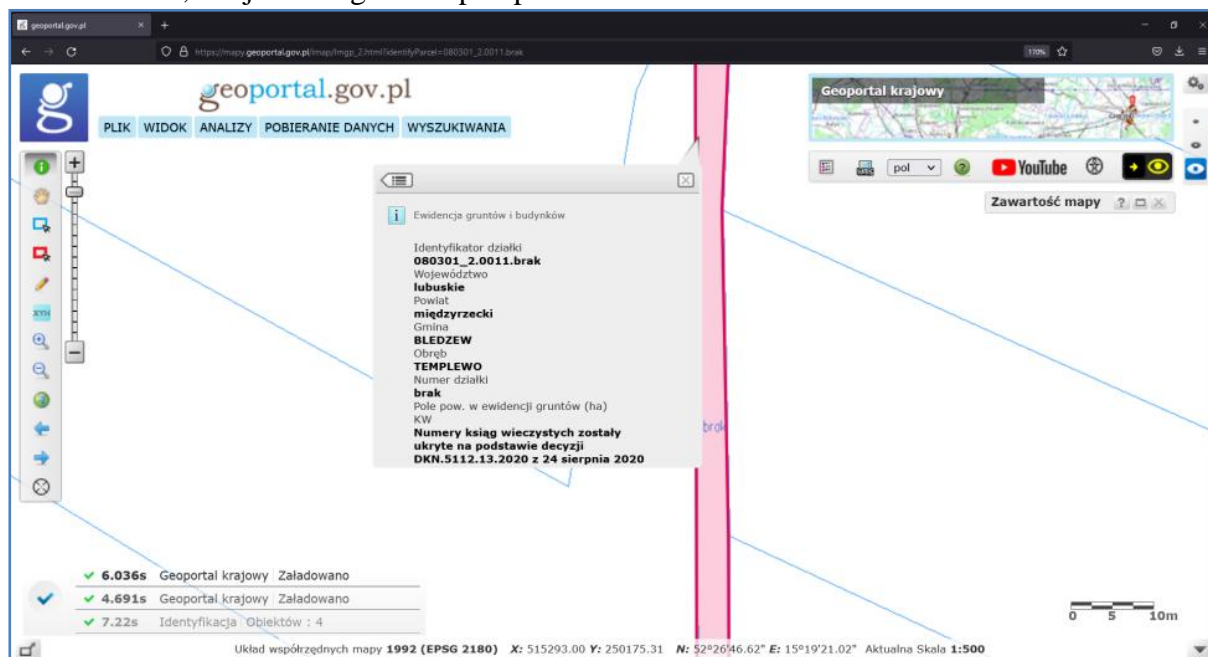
geoportal.gov.pl

https://mapy.geoportal.gov.pl/imap/Imgp_2.html?identifyParcel=080301_2.0011.brak

170%

geoportal.gov.pl

PLIK WIDOK ANALIZY POBIERANIE DANYCH WYSZUKIWANIA

Geoportal krajowy

pol

YouTube

Zawartość mapy

Ewidencja gruntów i budynków

Identyfikator działki
**080301_2.0011.brak**
Województwo
**lubuskie**
Powiat
**międzyrzecki**
Gmina
**BLEDZEW**
Obręb
**TEMPLEWO**
Numer działki
**brak**
Pole pow. w ewidencji gruntów (ha)
KW
**Numery ksiąg wieczystych zostały ukryte na podstawie decyzji DKN.5112.13.2020 z 24 sierpnia 2020**

brak

✔ 6.036s Geoportal krajowy Załadowano
✔ 4.691s Geoportal krajowy Załadowano
✔ 7.22s Identyfikacja Obiektów : 4

0 5 10m

Układ współrzędnych mapy **1992 (EPSG 2180)** *X:* 515293.00 *Y:* 250175.31 *N:* 52°26'46.62" *E:* 15°19'21.02" Aktualna Skala **1:500**